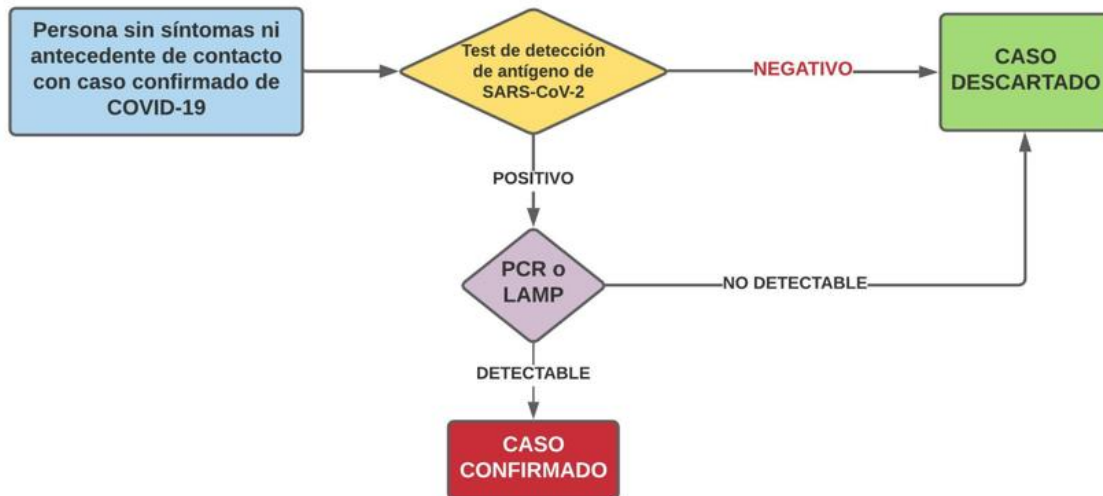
Persona sin síntomas ni antecedente de contacto con caso confirmado de COVID-19

Test de detección de antígeno de SARS-CoV-2

NEGATIVO

CASO DESCARTADO

POSITIVO

PCR o LAMP

NO DETECTABLE

DETECTABLE

CASO CONFIRMADO